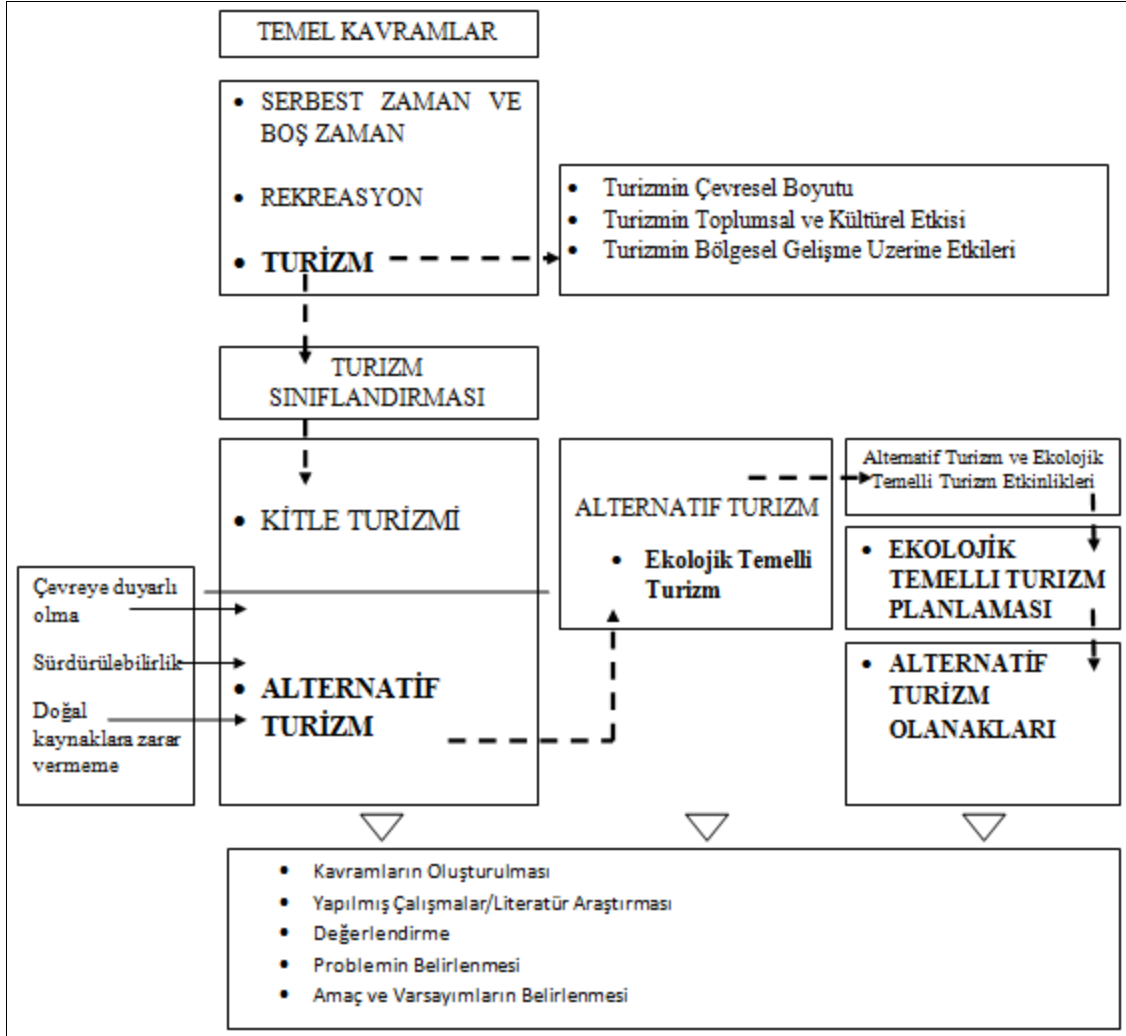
TEMEL KAVRAMLAR

- SERBEST ZAMAN VE BOŞ ZAMAN
- REKREASYON
- TURİZM

- Turizmin Çevresel Boyutu
- Turizmin Toplumsal ve Kültürel Etkisi
- Turizmin Bölgesel Gelişme Uzerine Etkileri

TURIZM SINIFLANDIRMASI

- KİTLE TURİZMİ
- ALTERNATİF TURİZM

Çevreye duyarlı olma

Sürdürülebilirlik

Doğal kaynaklara zarar vermeme

ALTERNATIF TURIZM

- Ekolojik Temelli Turizm

Alternatif Turizm ve Ekolojik Temelli Turizm Etkinlikleri

- EKOLOJİK TEMELLI TURIZM PLANLAMASI

- ALTERNATİF TURİZM OLANAKLARI

- Kavramların Oluşturulması
- Yapılmış Çalışmalar/Literatür Araştırması
- Değerlendirme
- Problemin Belirlenmesi
- Amaç ve Varsayımların Belirlenmesi